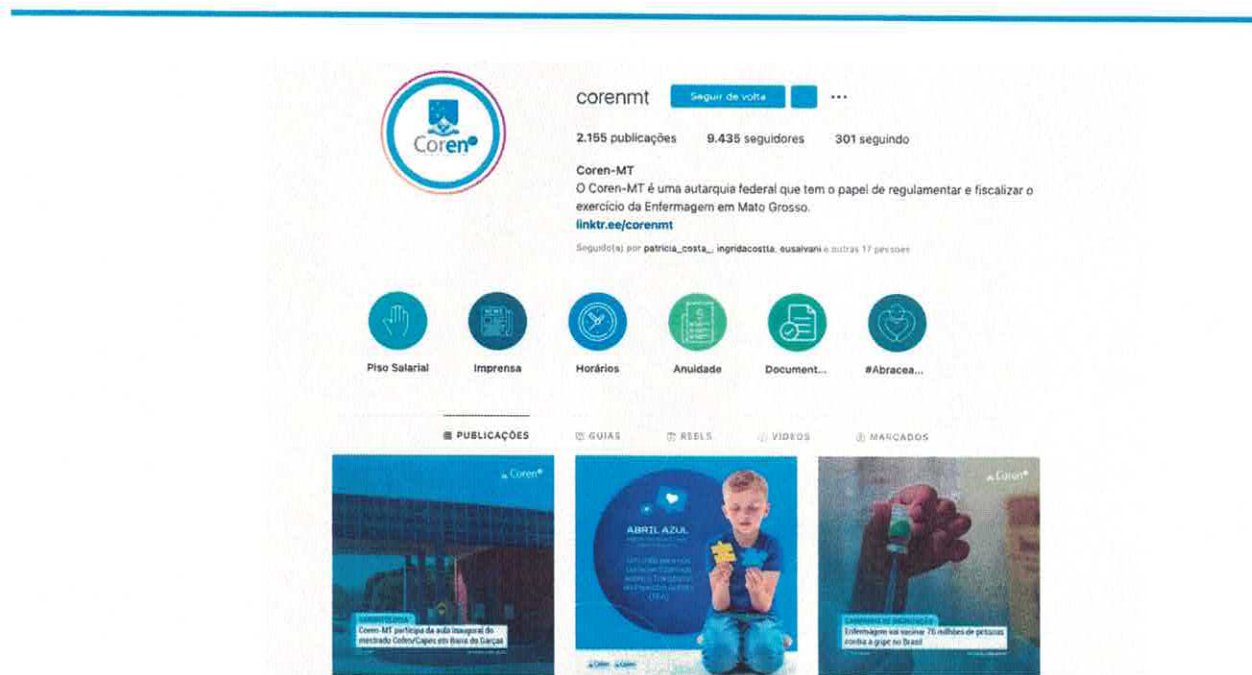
Coren

corenmt Seguir de volta ...

2.155 publicações 9.435 seguidores 301 seguindo

Coren-MT
O Coren-MT é uma autarquia federal que tem o papel de regulamentar e fiscalizar o exercício da Enfermagem em Mato Grosso.
linktr.ee/corenmt

Seguido(a) por patricia_costa_, ingridacostta, eusalvani e outras 17 pessoas

Piso Salarial Imprensa Horários Anuidade Document... #Abracea...

PUBLICAÇÕES GUIAS REELS VÍDEOS MARCADOS

Coren

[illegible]
Coren-MT participa da aula inaugural do mestrado Cofen/Capes em Barra do Garças

ABRIL AZUL
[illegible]

Coren

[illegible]
Enfermagem vai vacinar 76 milhões de pessoas contra a gripe no Brasil